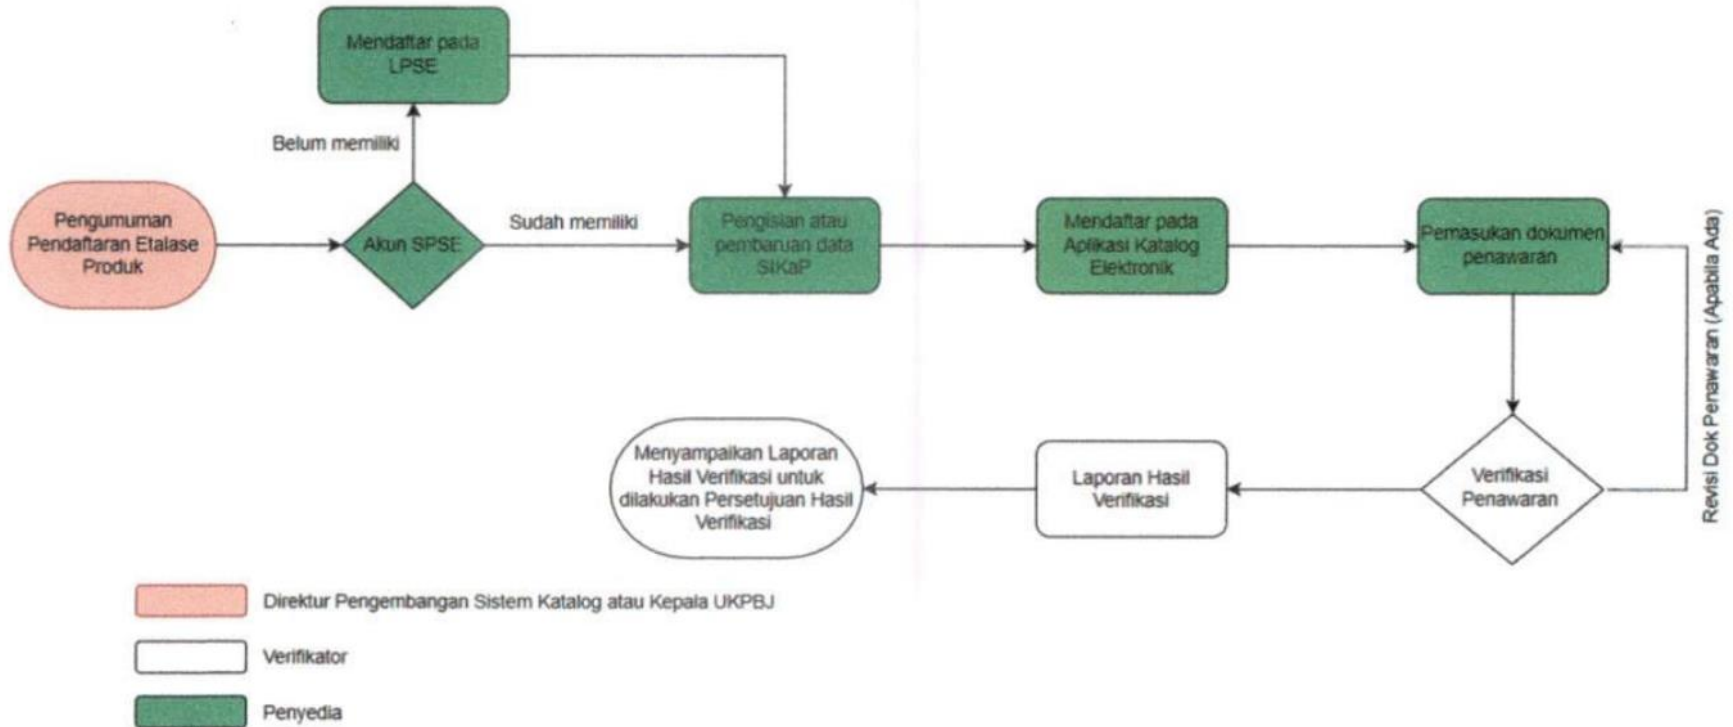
Mendaftar pada LPSE

Belum memiliki

Pengumuman Pendaftaran Etalase Produk

Akun SPSE

Sudah memiliki

Pengisian atau pembaruan data SIKaP

Mendaftar pada Aplikasi Katalog Elektronik

Pemasukan dokumen penawaran

Revisi Dok Penawaran (Apabila Ada)

Verifikasi Penawaran

Laporan Hasil Verifikasi

Menyampaikan Laporan Hasil Verifikasi untuk dilakukan Persetujuan Hasil Verifikasi

Direktur Pengembangan Sistem Katalog atau Kepala UKPBJ

Verifikator

Penyedia